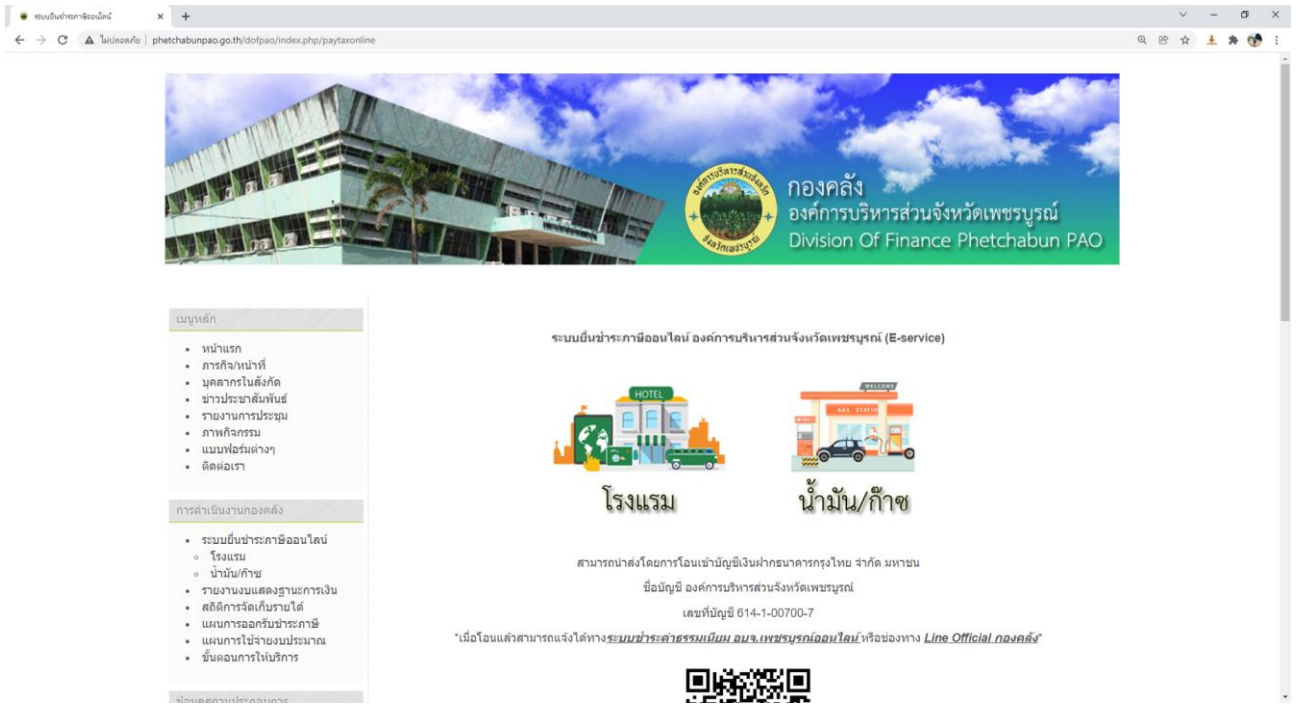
ระบบยื่นชำระภาษีออนไลน์ ×

ไม่ปลอดภัย | phetchabunpao.go.th/dofpao/index.php/paytaxonline

องค์การบริหารส่วนจังหวัดเพชรบูรณ์

กองคลัง
องค์การบริหารส่วนจังหวัดเพชรบูรณ์
Division Of Finance Phetchabun PAO

เมนูหลัก

- หน้าแรก
- ภารกิจ/หน้าที่
- บุคลากรในสังกัด
- ข่าวประชาสัมพันธ์
- รายงานการประชุม
- ภาพกิจกรรม
- แบบฟอร์มต่างๆ
- ติดต่อเรา

การดำเนินงานกองคลัง

- ระบบยื่นชำระภาษีออนไลน์
 - โรงแรม
 - น้ำมัน/ก๊าซ
- รายงานงบแสดงฐานะการเงิน
- สถิติการจัดเก็บรายได้
- แผนการออกรับชำระภาษี
- แผนการใช้จ่ายงบประมาณ
- ขั้นตอนการให้บริการ

ข้อมูลสถานประกอบการ

ระบบยื่นชำระภาษีออนไลน์ องค์การบริหารส่วนจังหวัดเพชรบูรณ์ (E-service)

HOTEL

WELCOME

GAS STATION

โรงแรม

น้ำมัน/ก๊าซ

สามารถนำส่งโดยการโอนเข้าบัญชีเงินฝากธนาคารกรุงไทย จำกัด มหาชน

ชื่อบัญชี องค์การบริหารส่วนจังหวัดเพชรบูรณ์

เลขที่บัญชี 614-1-00700-7

*เมื่อโอนแล้วสามารถแจ้งได้ทางระบบชำระค่าธรรมเนียม อบจ.เพชรบูรณ์ออนไลน์ หรือช่องทาง Line Official กองคลัง*